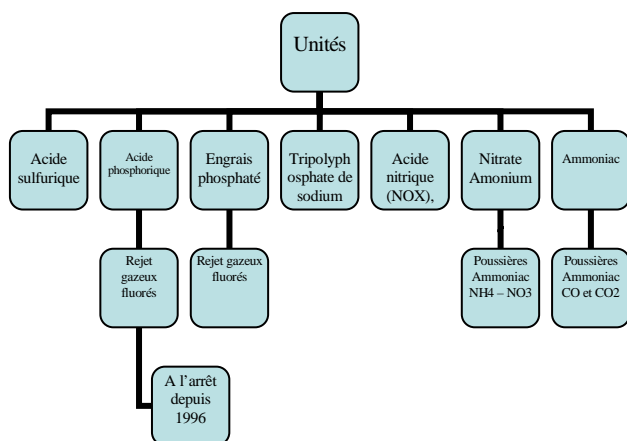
Unités

Acide sulfurique

Acide phosphorique

Rejet gazeux fluorés

A l'arrêt depuis 1996

Engrais phosphaté

Rejet gazeux fluorés

Tripolyphosphate de sodium

Acide nitrique (NOX),

Nitrate Amonium

Poussières Ammoniac NH4 – NO3

Ammoniac

Poussières Ammoniac CO et CO2